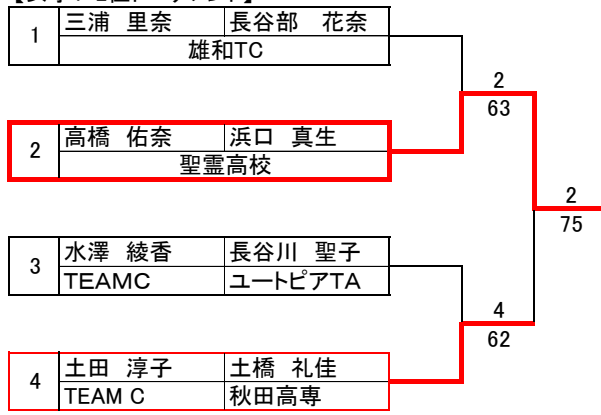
【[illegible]】

| 1 | 三浦　里奈 | 長谷部　花奈 |
|---|---|---|
| | 雄和TC | |

| 2 | 高橋　佑奈 | 浜口　真生 |
|---|---|---|
| | 聖霊高校 | |

| 3 | 水澤　綾香 | 長谷川　聖子 |
|---|---|---|
| | TEAMC | ユートピアTA |

| 4 | 土田　淳子 | 土橋　礼佳 |
|---|---|---|
| | TEAM C | 秋田高専 |

2
63

2
75

4
62